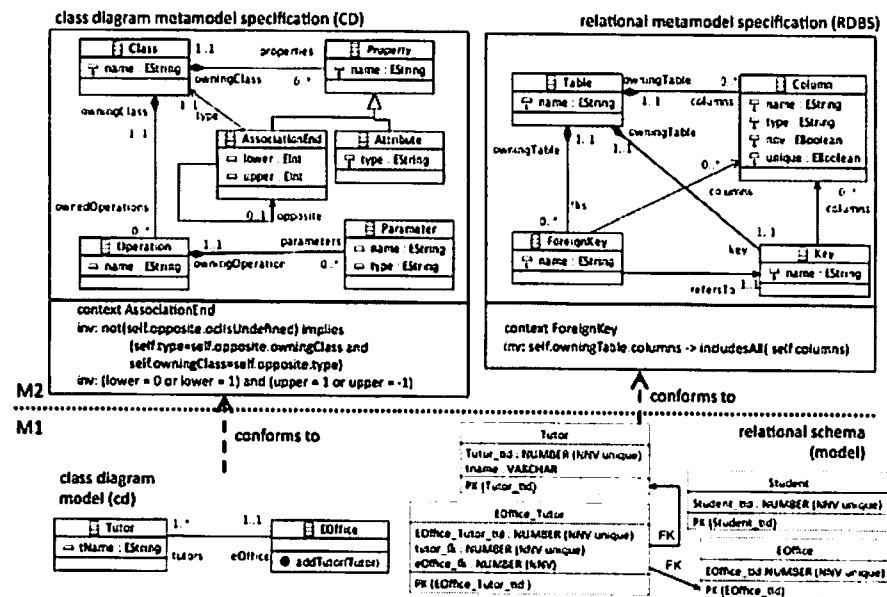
class diagram metamodel specification (CD)

Class
name : EString
1..1
properties
owningClass
0..*
Property
name : EString
owningClass
1..1
type
1..1
AssociationEnd
lower : EInt
upper : EInt
Attribute
type : EString
0..*
ownedOperations
0..1 opposite
Parameter
name : EString
type : EString
Operation
name : EString
1..1
parameters
owningOperation
0..*

context AssociationEnd
inv: not(self.opposite.oclIsUndefined) implies
(self.type=self.opposite.owningClass and
self.owningClass=self.opposite.type)
inv: (lower = 0 or lower = 1) and (upper = 1 or upper = -1)

relational metamodel specification (RDBS)

Table
name : EString
owningTable
0..*
1..1
columns
Column
name : EString
type : EString
nnv : EBoolean
unique : EBoolean
owningTable
1..1
owningTable
1..1
0..*
fks
0..*
columns
0..*
columns
ForeignKey
name : EString
key
Key
name : EString
refersTo
1..1

context ForeignKey
inv: self.owningTable.columns -> includesAll( self.columns)

M2
conforms to
M1
conforms to
relational schema (model)

class diagram model (cd)

Tutor
tName : EString
1..*
tutors
1..1
eOffice
EOffice
addTutor(Tutor)

Tutor
Tutor_tid : NUMBER (NNV unique)
tname : VARCHAR
PK (Tutor_tid)

EOffice_Tutor
EOffice_Tutor_tid : NUMBER (NNV unique)
tutor_fk : NUMBER (NNV unique)
eOffice_fk : NUMBER (NNV)
PK (EOffice_Tutor_tid)

FK
FK

Student
Student_tid : NUMBER (NNV unique)
PK (Student_tid)

EOffice
EOffice_tid : NUMBER (NNV unique)
PK (EOffice_tid)